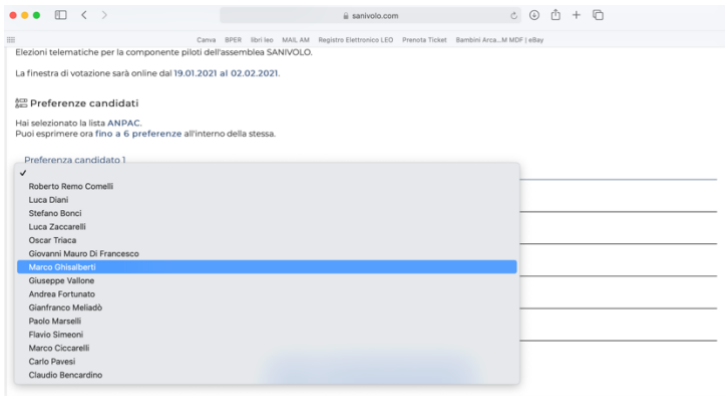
sanivolo.com

Canva BPER libri leo MAIL AM Registro Elettronico LEO Prenota Ticket Bambini Arca...M MDF | eBay

Elezioni telematiche per la componente piloti dell'assemblea SANIVOLO.

La finestra di votazione sarà online dal 19.01.2021 al 02.02.2021.

Preferenze candidati

Hai selezionato la lista ANPAC.
Puoi esprimere ora fino a 6 preferenze all'interno della stessa.

Preferenza candidato 1

✓
Roberto Remo Comelli
Luca Diani
Stefano Bonci
Luca Zaccarelli
Oscar Triaca
Giovanni Mauro Di Francesco
Marco Ghisalberti
Giuseppe Vallone
Andrea Fortunato
Gianfranco Meliadò
Paolo Marselli
Flavio Simeoni
Marco Ciccarelli
Carlo Pavesi
Claudio Bencardino